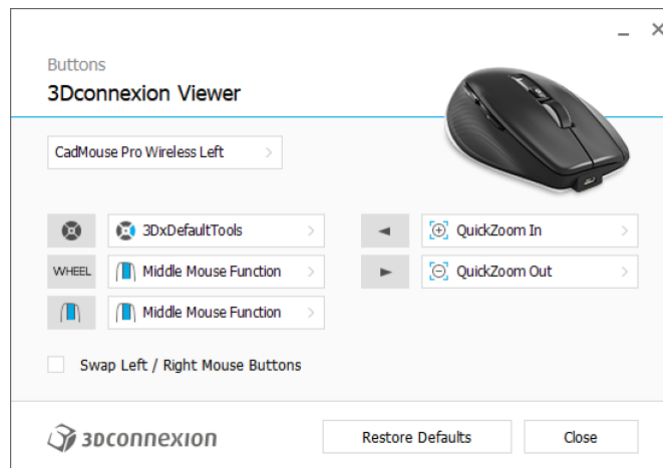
Buttons
3Dconnexion Viewer

CadMouse Pro Wireless Left >

3DxDefaultTools >

WHEEL Middle Mouse Function >

Middle Mouse Function >

QuickZoom In >

QuickZoom Out >

Swap Left / Right Mouse Buttons

3Dconnexion

Restore Defaults

Close